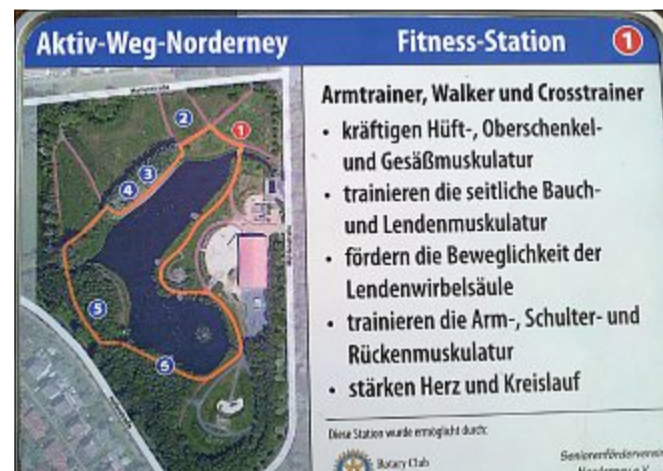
Aktiv-Weg-Norderney Fitness-Station 1

1
2
3
4
5
6

Armtrainer, Walker und Crosstrainer

• kräftigen Hüft-, Oberschenkel- und Gesäßmuskulatur
• trainieren die seitliche Bauch- und Lendenmuskulatur
• fördern die Beweglichkeit der Lendenwirbelsäule
• trainieren die Arm-, Schulter- und Rückenmuskulatur
• stärken Herz und Kreislauf

Diese Station wurde ermöglicht durch:

Rotary Club

Seniorenförderverein Norderney e.V.